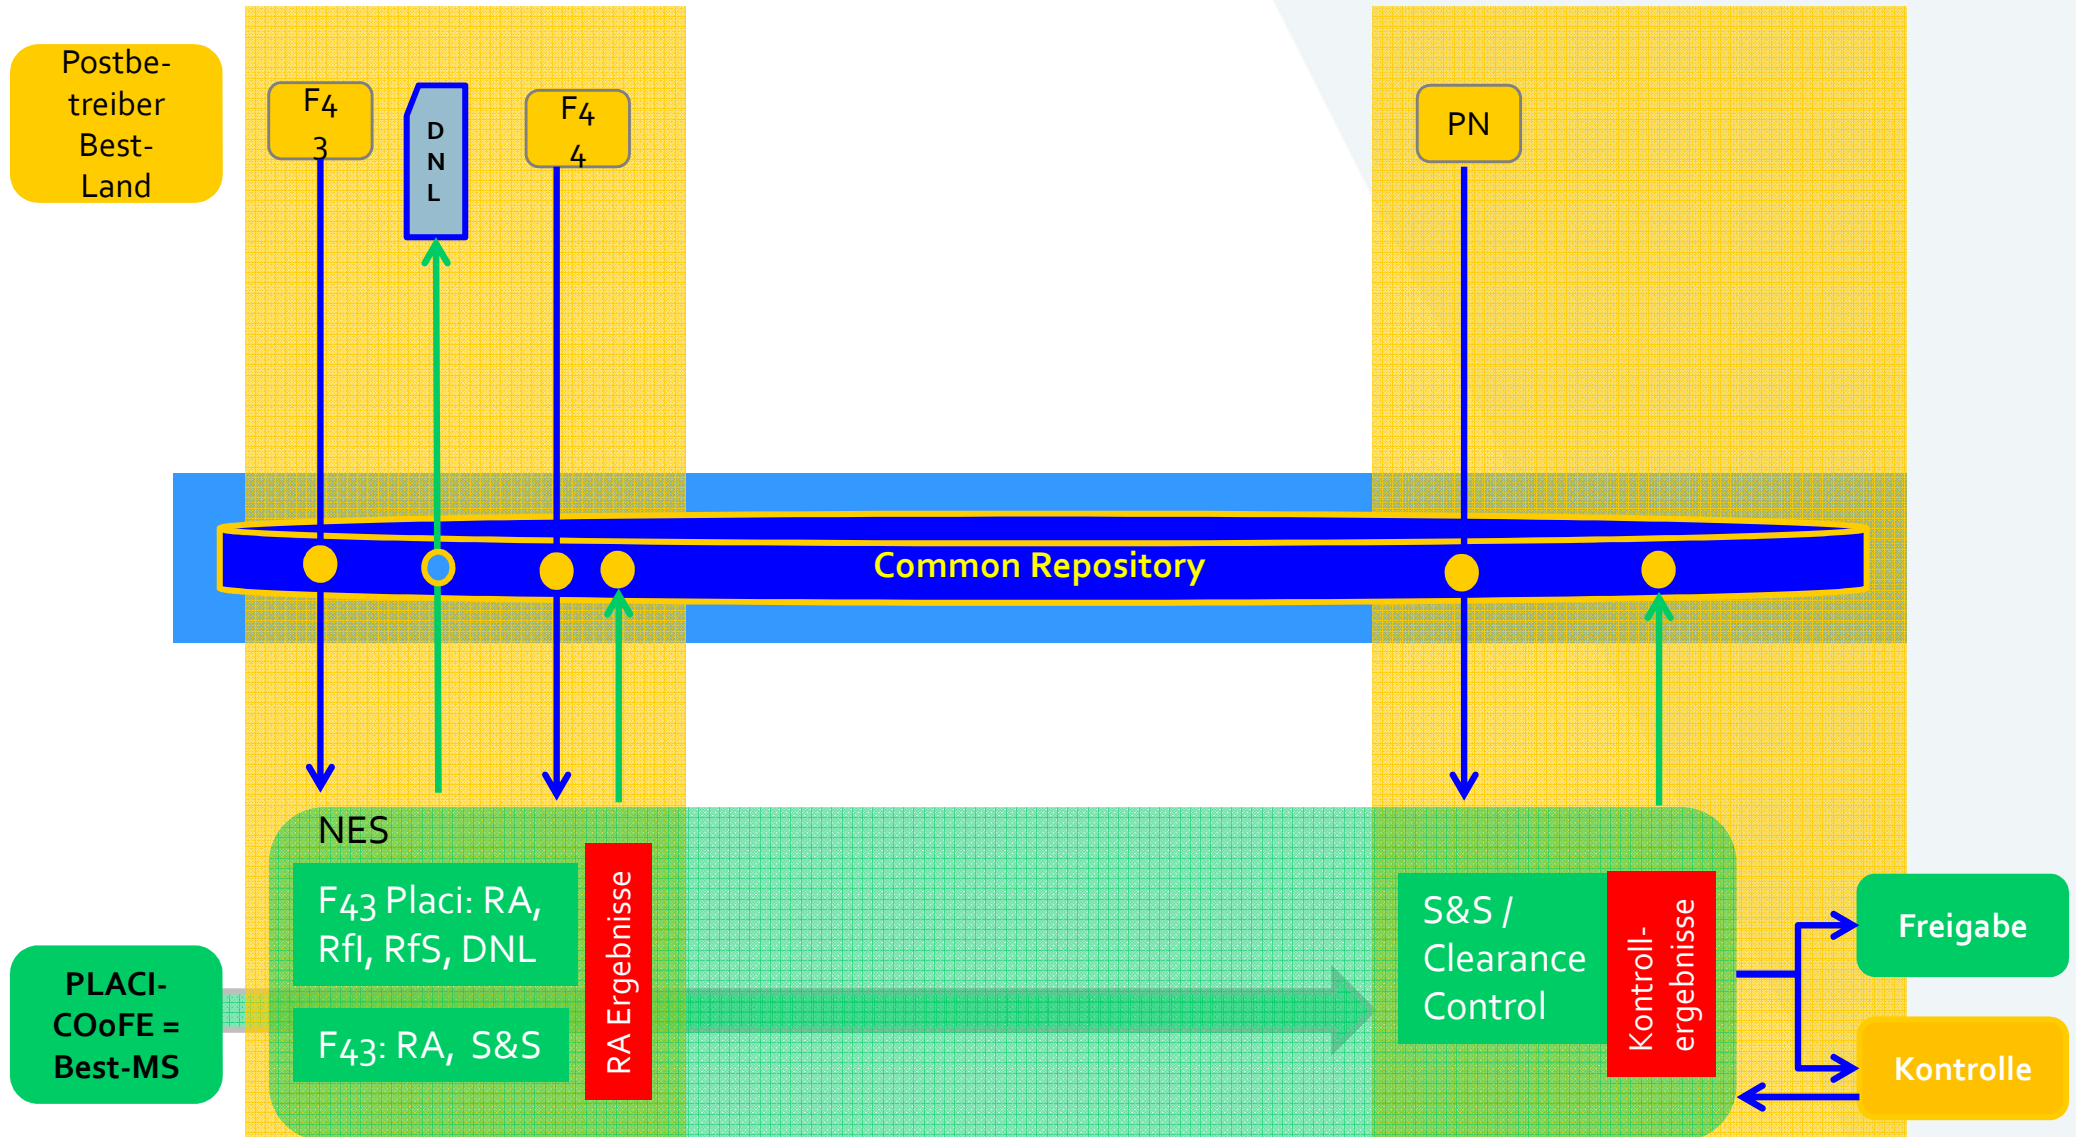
Postbetreiber Best-Land

F4 3

D N L

F4 4

PN

Common Repository

NES

F43 Placi: RA, RfI, RfS, DNL

F43: RA, S&S

RA Ergebnisse

PLACI-COoFE = Best-MS

S&S / Clearance Control

Kontroll-ergebnisse

Freigabe

Kontrolle